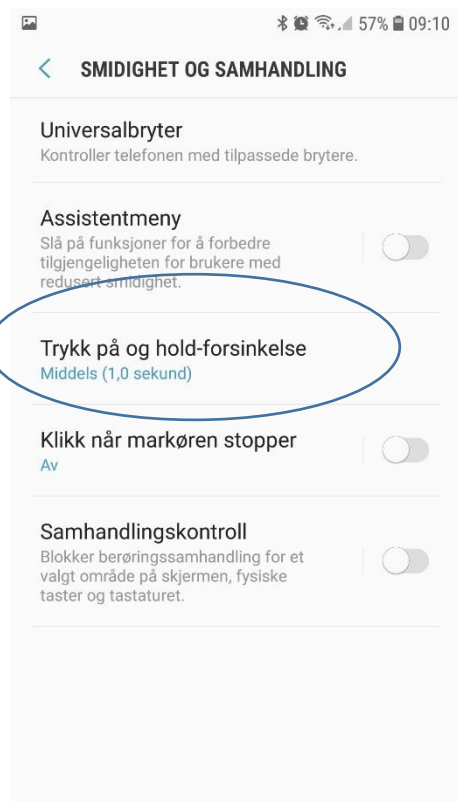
57% 09:10

SMIDIGHET OG SAMHANDLING

Universalbryter
Kontroller telefonen med tilpassede brytere.

Assistentmeny
Slå på funksjoner for å forbedre tilgjengeligheten for brukere med redusert smidighet.

Trykk på og hold-forsinkelse
Middels (1,0 sekund)

Klikk når markøren stopper
Av

Samhandlingskontroll
Blokker berøringssamhandling for et valgt område på skjermen, fysiske taster og tastaturet.